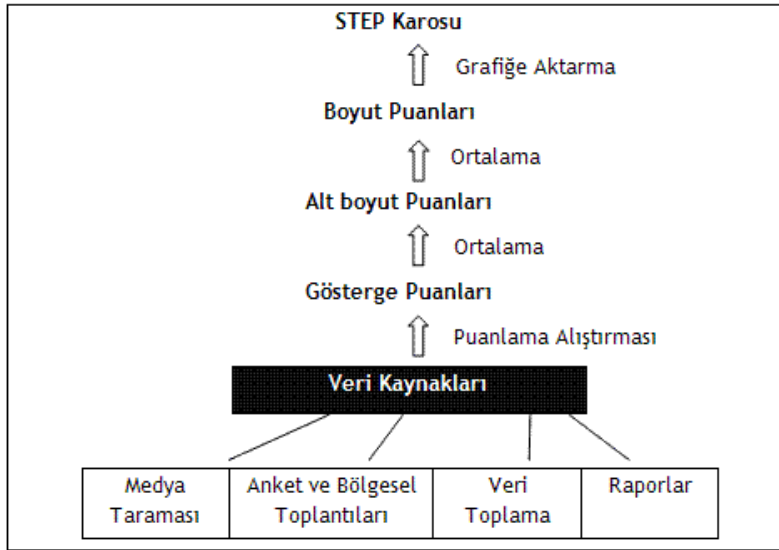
STEP Karosu

Grafiğe Aktarma

Boyut Puanları

Ortalama

Alt boyut Puanları

Ortalama

Gösterge Puanları

Puanlama Alıştırması

Veri Kaynakları

| Medya Taraması | Anket ve Bölgesel Toplantıları | Veri Toplama | Raporlar |
|---|---|---|---|